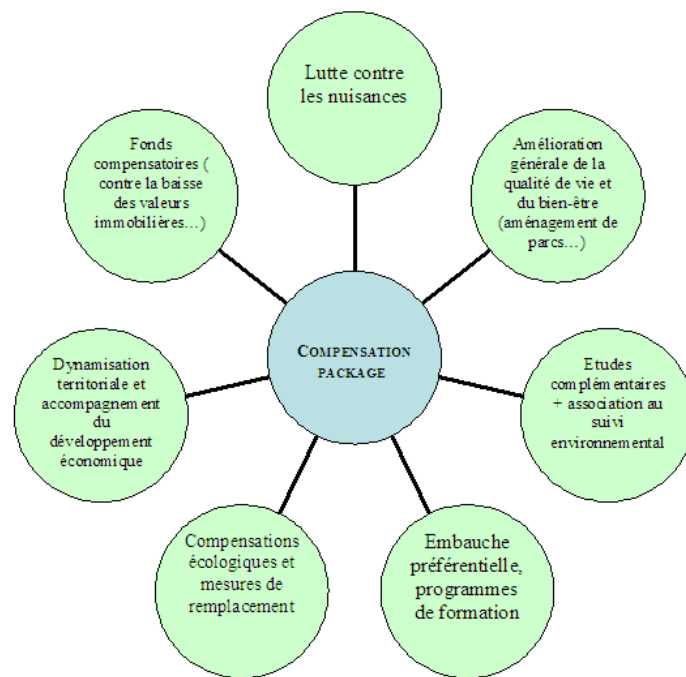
Lutte contre les nuisances

Amélioration générale de la qualité de vie et du bien-être (aménagement de parcs…)

Etudes complémentaires + association au suivi environnemental

Embauche préférentielle, programmes de formation

Compensations écologiques et mesures de remplacement

Dynamisation territoriale et accompagnement du développement économique

Fonds compensatoires ( contre la baisse des valeurs immobilières…)

COMPENSATION PACKAGE